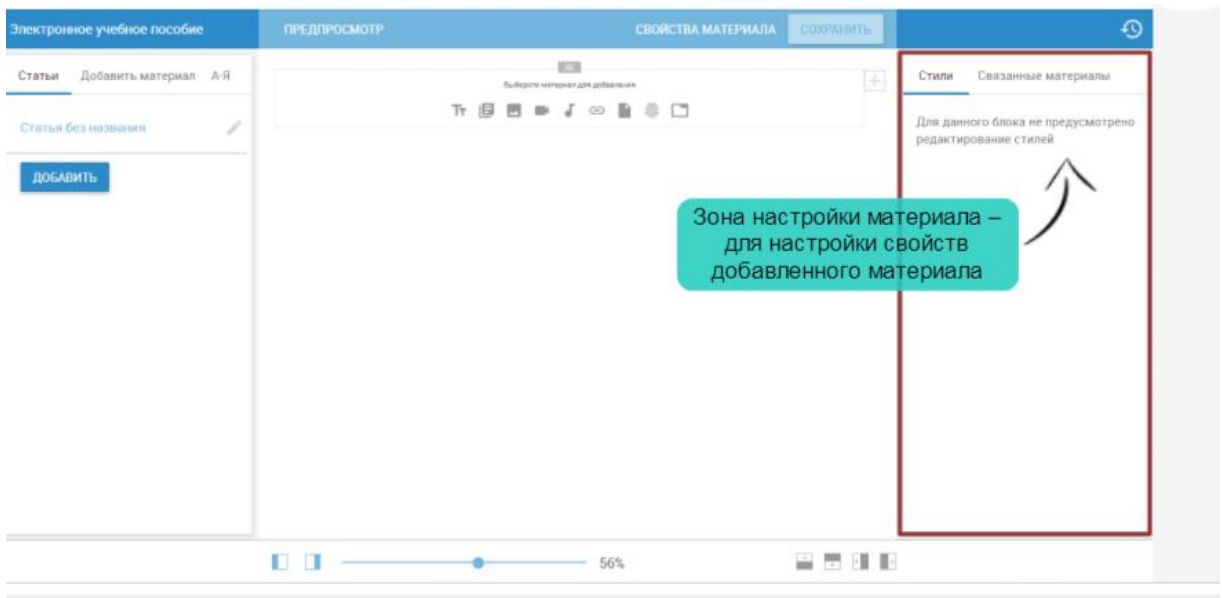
Электронное учебное пособие

ПРЕДПРОСМОТР

СВОЙСТВА МАТЕРИАЛА

СОХРАНИТЬ

Статьи

Добавить материал

А-Я

Статья без названия

ДОБАВИТЬ

Выберите материал для добавления

Тт

Стили

Связанные материалы

Для данного блока не предусмотрено редактирование стилей

Зона настройки материала – для настройки свойств добавленного материала

56%